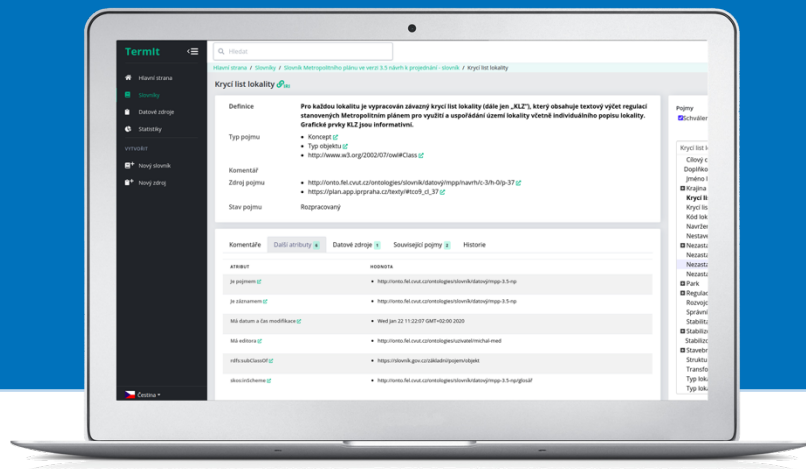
TermIt

Hlavní strana
Slovníky
Datové zdroje
Statistiky
VYTVOŘIT
Nový slovník
Nový zdroj

Čeština

Hledat

Hlavní strana / Slovníky / Slovník Metropolitního plánu ve verzi 3.5 návrh k projednání - slovník / Krycí list lokality

Krycí list lokality

Definice
Pro každou lokalitu je vypracován závazný krycí list lokality (dále jen „KLZ"), který obsahuje textový výčet regulací stanovených Metropolitním plánem pro využití a uspořádání území lokality včetně individuálního popisu lokality. Grafické prvky KLZ jsou informativní.

Typ pojmu
Koncept
Typ objektu
http://www.w3.org/2002/07/owl#Class

Komentář

Zdroj pojmu
http://onto.fel.cvut.cz/ontologies/slovnik/datovy/mpp/navrh/c-3/h-0/p-37
https://plan.app.iprpraha.cz/texty/#tco9_cl_37

Stav pojmu
Rozpracovaný

Komentáře | Další atributy 6 | Datové zdroje 1 | Související pojmy 3 | Historie

| ATRIBUT | HODNOTA |
|---|---|
| Je pojmem | http://onto.fel.cvut.cz/ontologies/slovnik/datovy/mpp-3.5-np |
| Je záznamem | http://onto.fel.cvut.cz/ontologies/slovnik/datovy/mpp-3.5-np |
| Má datum a čas modifikace | Wed Jan 22 11:22:07 GMT+02:00 2020 |
| Má editora | http://onto.fel.cvut.cz/ontologies/uzivatel/michal-med |
| rdfs:subClassOf | https://slovnik.gov.cz/základní/pojem/objekt |
| skos:inScheme | http://onto.fel.cvut.cz/ontologies/slovnik/datovy/mpp-3.5-np/glosář |

Pojmy
Schválen

Krycí list l
Cílový c
Doplňko
Jméno l
Krajina
Krycí li
Krycí lis
Kód lok
Navržen
Nestav
Nezasta
Nezasta
Nezasta
Nezasta
Park
Regulac
Rozvojo
Správní
Stabiliz
Stabiliz
Stavebn
Struktu
Transfo
Typ lok
Typ lok